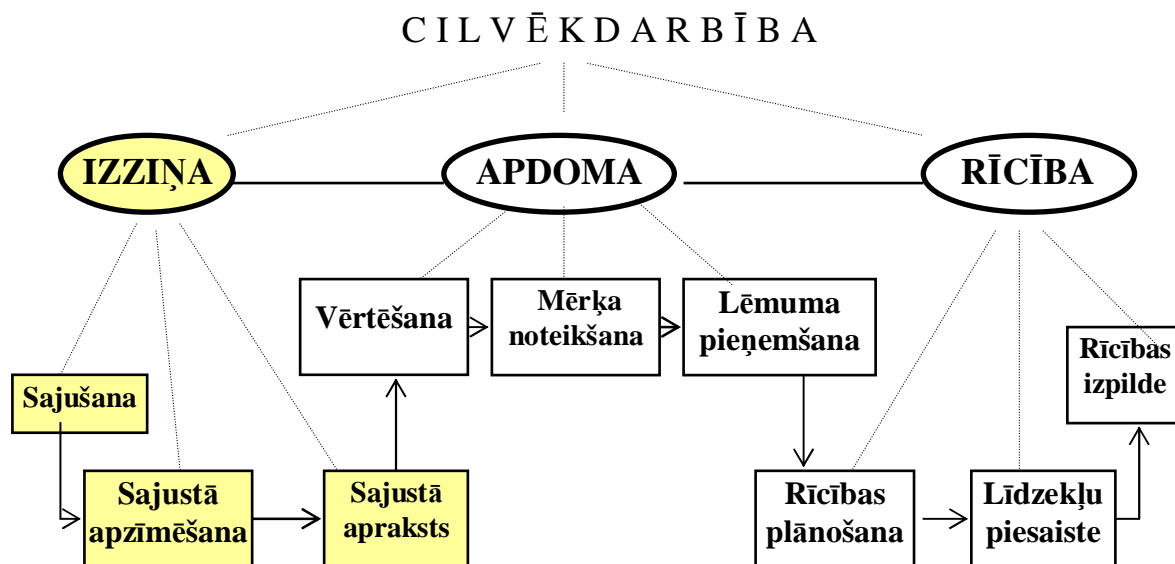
C I L V Ē K D A R B Ī B A

IZZIŅA

APDOMA

RĪCĪBA

Vērtēšana

Mērķa noteikšana

Lēmuma pieņemšana

Rīcības izpilde

Sajušana

Sajustā apzīmēšana

Sajustā apraksts

Rīcības plānošana

Līdzekļu piesaiste